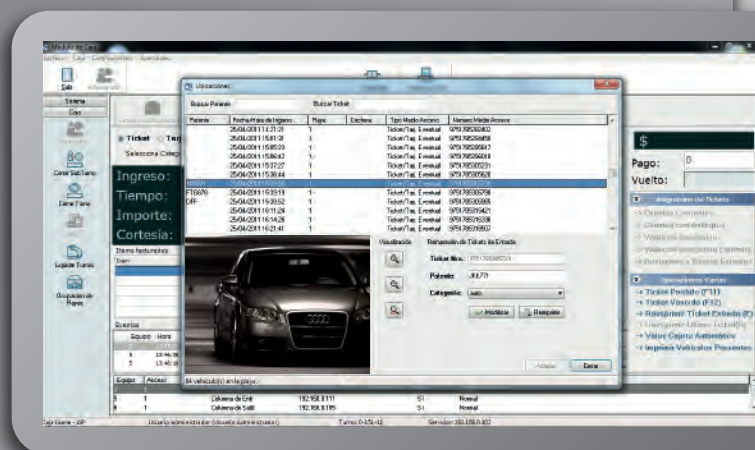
Ubicaciones

Buscar Patente:

Buscar Ticket:

| Patente | Fecha/Hora de Ingreso | Playa | Cochera | Tipo Medio Acceso | Numero Medio Acceso |
|---|---|---|---|---|---|
| | 25/04/2011 14:21:21 | 1 | | Ticket/Tarj. Eventual | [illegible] |
| | 25/04/2011 15:01:31 | 1 | | Ticket/Tarj. Eventual | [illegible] |
| | 25/04/2011 15:05:23 | 1 | | Ticket/Tarj. Eventual | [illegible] |
| | 25/04/2011 15:06:42 | 1 | | Ticket/Tarj. Eventual | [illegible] |
| | 25/04/2011 15:37:27 | 1 | | Ticket/Tarj. Eventual | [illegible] |
| | 25/04/2011 15:38:44 | 1 | | Ticket/Tarj. Eventual | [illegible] |
| | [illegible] | 1 | | Ticket/Tarj. Eventual | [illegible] |
| FTG926 | 25/04/2011 15:59:19 | 1 | | Ticket/Tarj. Eventual | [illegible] |
| OFP | 25/04/2011 15:59:52 | 1 | | Ticket/Tarj. Eventual | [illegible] |
| | 25/04/2011 16:11:24 | 1 | | Ticket/Tarj. Eventual | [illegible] |
| | 25/04/2011 16:14:26 | 1 | | Ticket/Tarj. Eventual | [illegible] |
| | 25/04/2011 16:21:41 | 1 | | Ticket/Tarj. Eventual | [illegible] |

Visualización

Reimpresión de Tickets de Entrada

Ticket Nro:

Patente:

Categoría: Auto

Modificar

Reimprimir

Aceptar

Cerrar

84 vehículo(s) en la playa

Sistema

Caja

Ticket

Ingreso:

Tiempo:

Importe:

Cortesía:

Items facturados

Eventos

Equipo Hora

Cerrar SubTurno

Cerrar Turno

Liquidar Turno

Ocupación de Playas

$

Pago: 0

Vuelto:

Asignaciones de Tickets

Operaciones Varias

-> Ticket Perdido (F11)

-> Ticket Vencido (F12)

-> Reimprimir Ticket Entrada (F)

-> Valor Cajero Automático

-> Imprimir Vehículos Presentes

| Equipo | Acceso | | | | |
|---|---|---|---|---|---|
| 5 | 1 | Cabecera de Entr | 192.168.0.111 | SI | Normal |
| 6 | 1 | Cabecera de Salid | 192.168.0.105 | SI | Normal |

Turno 0-151-1